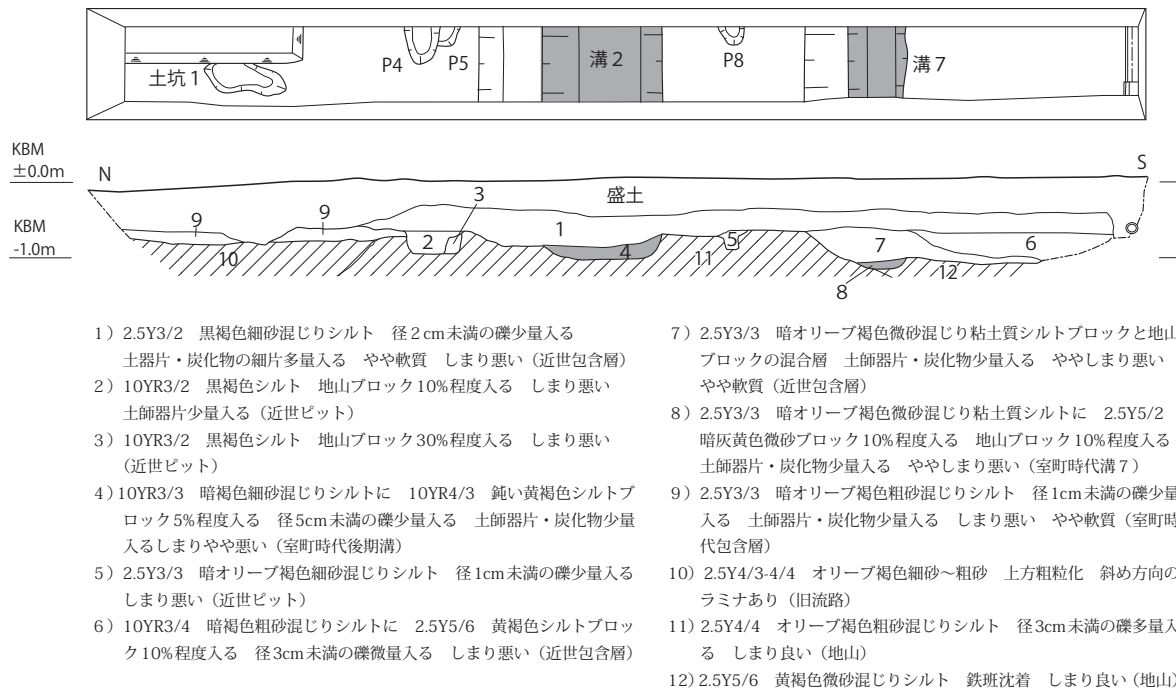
土坑1　P4　P5　溝2　P8　溝7

KBM
±0.0m

KBM
-1.0m

N　S

盛土

9　9　3　1　2　4　10　11　5　7　6　12　8

1）2.5Y3/2　黒褐色細砂混じりシルト　径2cm未満の礫少量入る　土器片・炭化物の細片多量入る　やや軟質　しまり悪い（近世包含層）
2）10YR3/2　黒褐色シルト　地山ブロック10%程度入る　しまり悪い　土師器片少量入る（近世ピット）
3）10YR3/2　黒褐色シルト　地山ブロック30%程度入る　しまり悪い（近世ピット）
4）10YR3/3　暗褐色細砂混じりシルトに　10YR4/3　鈍い黄褐色シルトブロック5%程度入る　径5cm未満の礫少量入る　土師器片・炭化物少量入るしまりやや悪い（室町時代後期溝）
5）2.5Y3/3　暗オリーブ褐色細砂混じりシルト　径1cm未満の礫少量入る　しまり悪い（近世ピット）
6）10YR3/4　暗褐色粗砂混じりシルトに　2.5Y5/6　黄褐色シルトブロック10%程度入る　径3cm未満の礫微量入る　しまり悪い（近世包含層）

7）2.5Y3/3　暗オリーブ褐色微砂混じり粘土質シルトブロックと地山ブロックの混合層　土師器片・炭化物少量入る　ややしまり悪い　やや軟質（近世包含層）
8）2.5Y3/3　暗オリーブ褐色微砂混じり粘土質シルトに　2.5Y5/2　暗灰黄色微砂ブロック10%程度入る　地山ブロック10%程度入る　土師器片・炭化物少量入る　ややしまり悪い（室町時代溝7）
9）2.5Y3/3　暗オリーブ褐色粗砂混じりシルト　径1cm未満の礫少量入る　土師器片・炭化物少量入る　しまり悪い　やや軟質（室町時代包含層）
10）2.5Y4/3-4/4　オリーブ褐色細砂～粗砂　上方粗粒化　斜め方向のラミナあり（旧流路）
11）2.5Y4/4　オリーブ褐色粗砂混じりシルト　径3cm未満の礫多量入る　しまり良い（地山）
12）2.5Y5/6　黄褐色微砂混じりシルト　鉄斑沈着　しまり良い（地山）